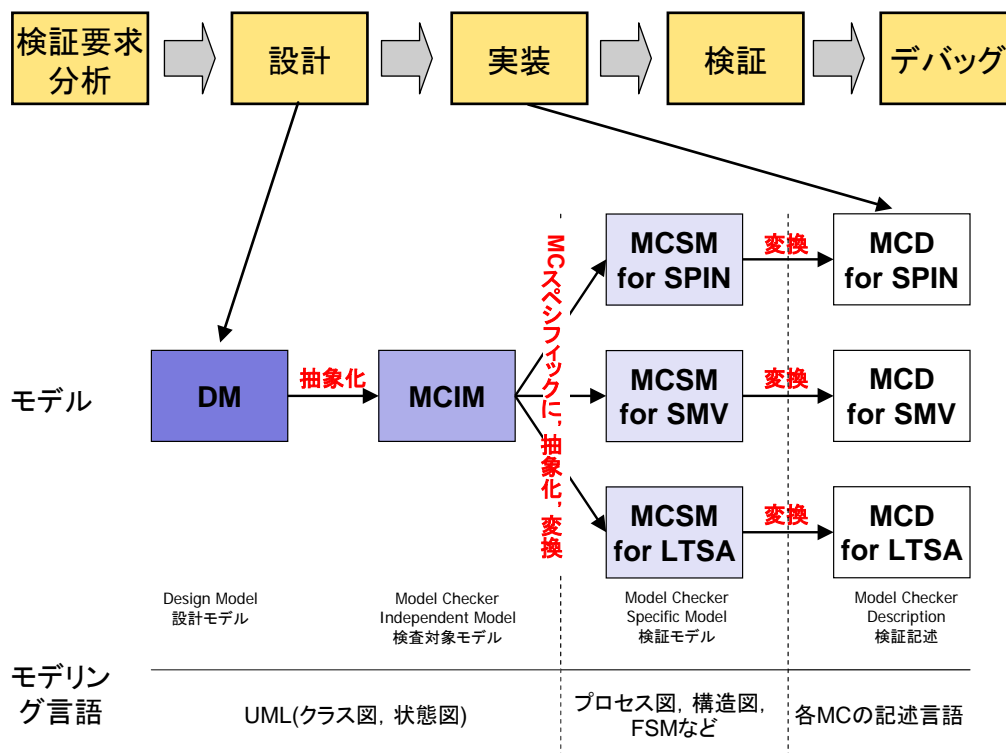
検証要求分析

設計

実装

検証

デバッグ

モデル

DM

抽象化

MCIM

MCスペシフィックに，抽象化，変換

MCSM for SPIN

MCSM for SMV

MCSM for LTSA

変換

変換

変換

MCD for SPIN

MCD for SMV

MCD for LTSA

Design Model
設計モデル

Model Checker
Independent Model
検査対象モデル

Model Checker
Specific Model
検証モデル

Model Checker
Description
検証記述

モデリング言語

UML(クラス図，状態図)

プロセス図，構造図，FSMなど

各MCの記述言語